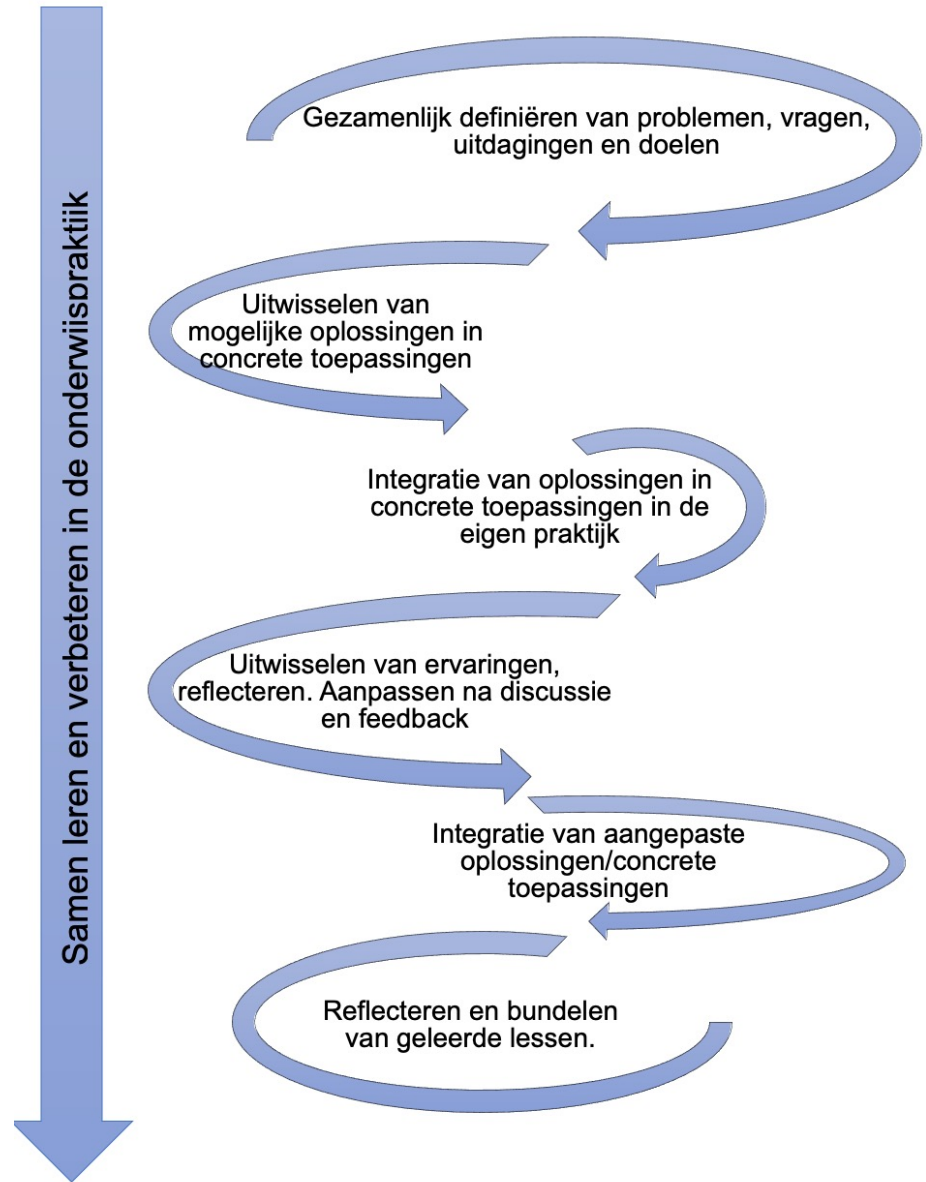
Samen leren en verbeteren in de onderwijspraktijk

Gezamenlijk definiëren van problemen, vragen, uitdagingen en doelen

Uitwisselen van mogelijke oplossingen in concrete toepassingen

Integratie van oplossingen in concrete toepassingen in de eigen praktijk

Uitwisselen van ervaringen, reflecteren. Aanpassen na discussie en feedback

Integratie van aangepaste oplossingen/concrete toepassingen

Reflecteren en bundelen van geleerde lessen.